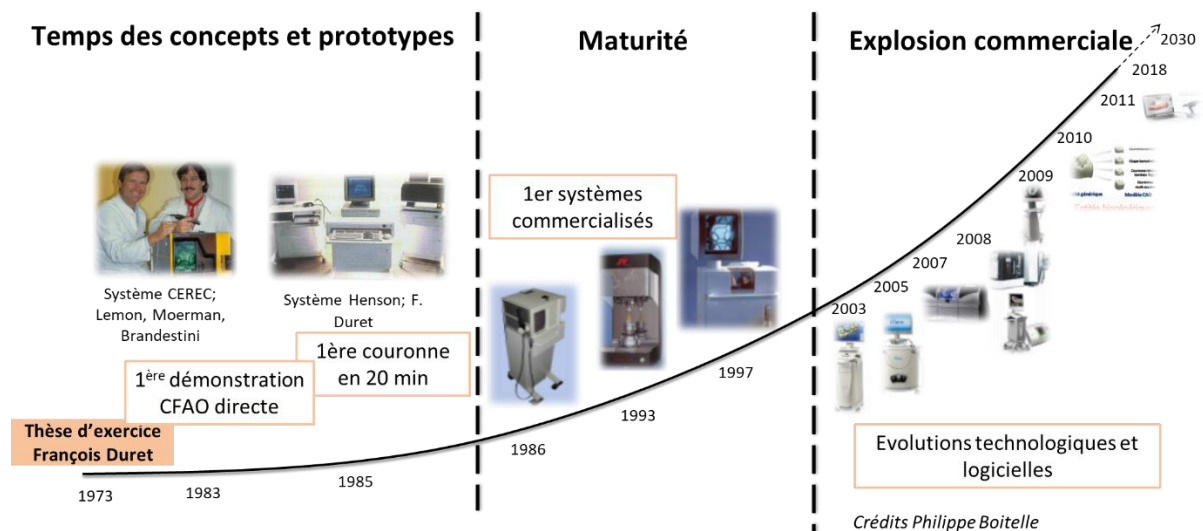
Temps des concepts et prototypes

Maturité

Explosion commerciale

2030

2018

2011

2010

2009

2008

2007

2005

2003

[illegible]

1er systèmes commercialisés

Système CEREC; Lemon, Moerman, Brandestini

Système Henson; F. Duret

1ère couronne en 20 min

$1^{ère}$ démonstration CFAO directe

Thèse d'exercice François Duret

1997

1993

1986

1973

1983

1985

Evolutions technologiques et logicielles

Crédits Philippe Boitelle